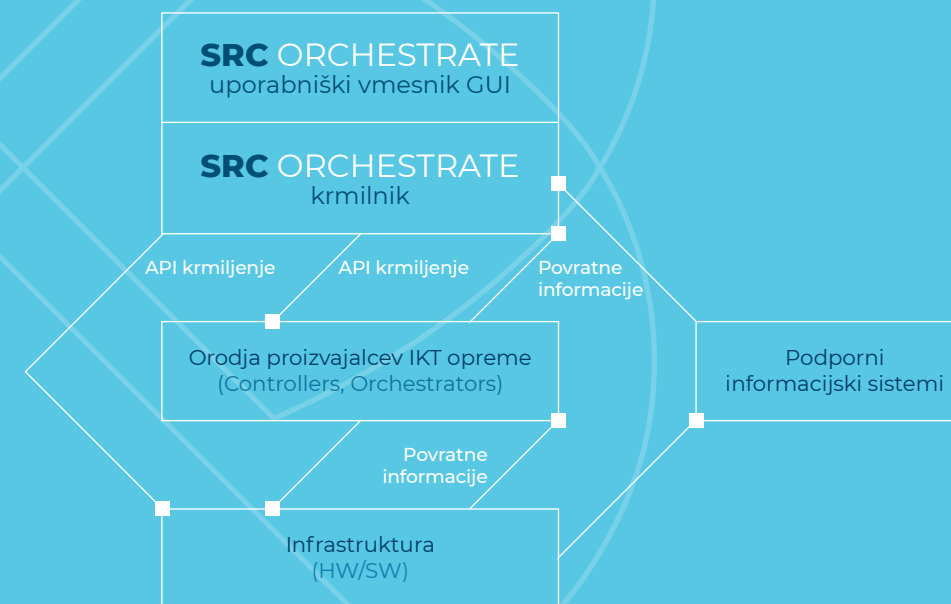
SRC ORCHESTRATE
uporabniški vmesnik GUI

SRC ORCHESTRATE
krmilnik

API krmiljenje

API krmiljenje

Povratne informacije

Orodja proizvajalcev IKT opreme
(Controllers, Orchestrators)

Podporni informacijski sistemi

Povratne informacije

Infrastruktura
(HW/SW)